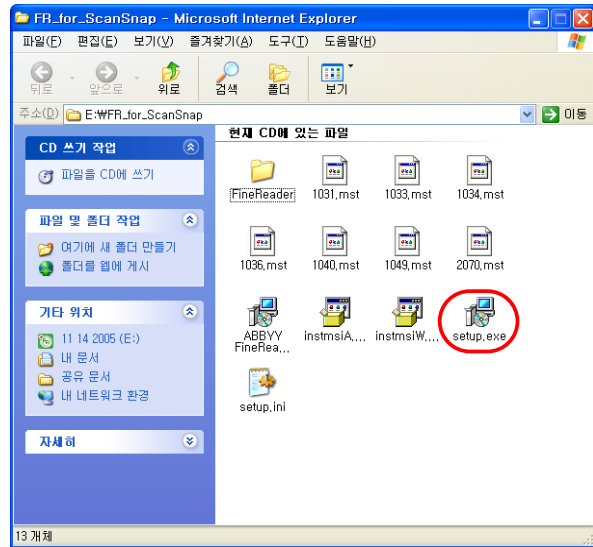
FR_for_ScanSnap - Microsoft Internet Explorer

파일(F) 편집(E) 보기(V) 즐겨찾기(A) 도구(T) 도움말(H)

뒤로 앞으로 위로 검색 폴더 보기

주소(D) E:₩FR_for_ScanSnap 이동

CD 쓰기 작업

파일을 CD에 쓰기

파일 및 폴더 작업

여기에 새 폴더 만들기

폴더를 웹에 게시

기타 위치

11 14 2005 (E:)

내 문서

공유 문서

내 네트워크 환경

자세히

현재 CD에 있는 파일

FineReader

1031.mst

1033.mst

1034.mst

1036.mst

1040.mst

1049.mst

2070.mst

ABBYY FineRea...

instmsiA....

instmsiW....

setup.exe

setup.ini

13 개체